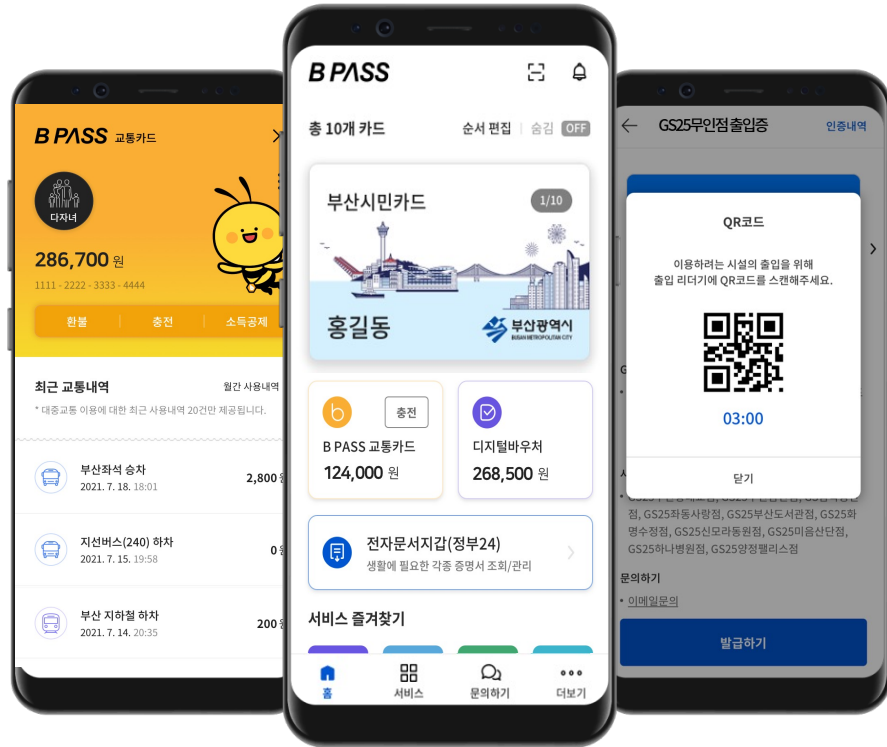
B PASS 교통카드

다자녀

286,700 원

1111 - 2222 - 3333 - 4444

환불 | 충전 | 소득공제

최근 교통내역

월간 사용내역

* 대중교통 이용에 대한 최근 사용내역 20건만 제공됩니다.

부산좌석 승차
2021. 7. 18. 18:01
2,800 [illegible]

지선버스(240) 하차
2021. 7. 15. 19:58
0 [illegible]

부산 지하철 하차
2021. 7. 14. 20:35
200 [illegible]

B PASS

총 10개 카드

순서 편집 | 숨김 OFF

부산시민카드

1/10

홍길동

부산광역시
BUSAN METROPOLITAN CITY

충전

B PASS 교통카드
124,000 원

디지털바우처
268,500 원

전자문서지갑(정부24)
생활에 필요한 각종 증명서 조회/관리

서비스 즐겨찾기

홈 | 서비스 | 문의하기 | 더보기

GS25무인점출입증

인증내역

QR코드

이용하려는 시설의 출입을 위해
출입 리더기에 QR코드를 스캔해주세요.

03:00

닫기

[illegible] 점, GS25좌동사랑점, GS25부산도서관점, GS25화명수정점, GS25신모라동원점, GS25미음산단점, GS25하나병원점, GS25망정펠리스점

문의하기

- 이메일문의

발급하기